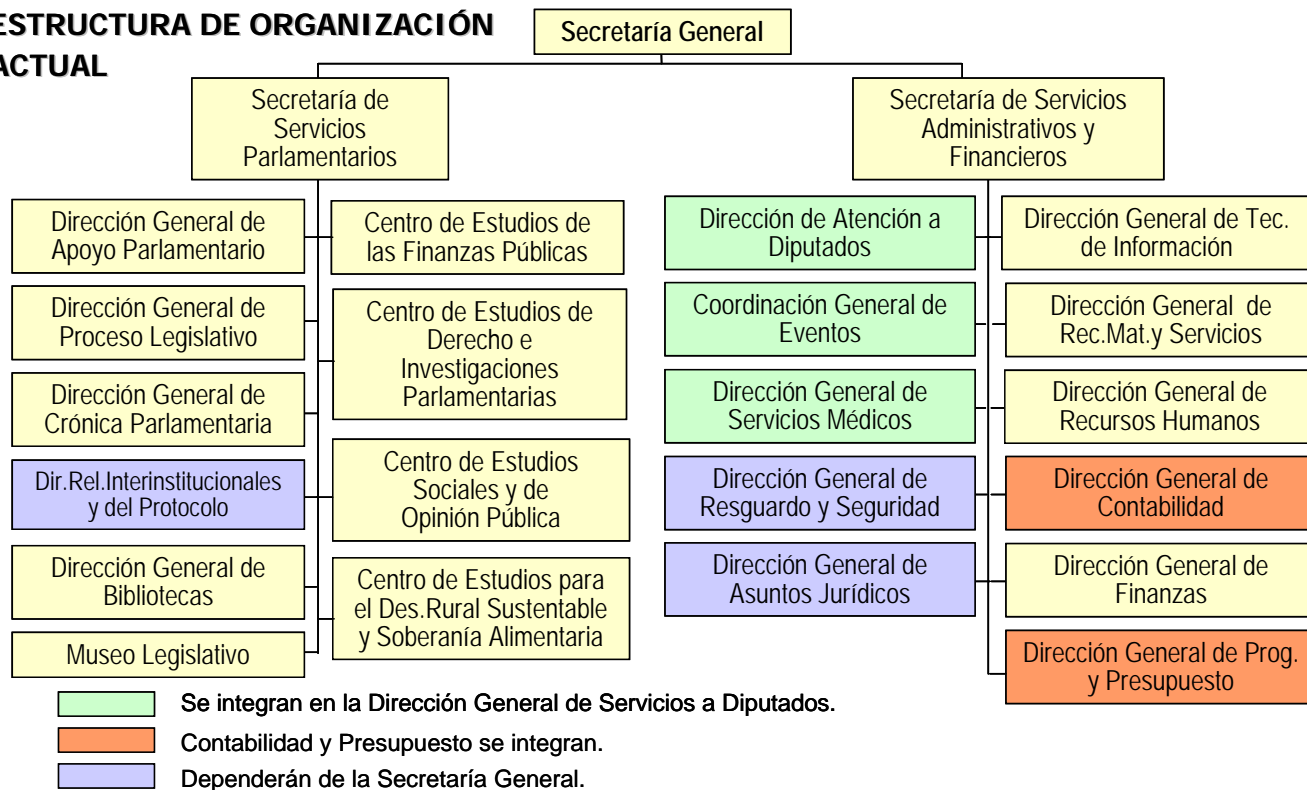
ESTRUCTURA DE ORGANIZACIÓN ACTUAL

Secretaría General

Secretaría de Servicios Parlamentarios

Secretaría de Servicios Administrativos y Financieros

Dirección General de Apoyo Parlamentario

Dirección General de Proceso Legislativo

Dirección General de Crónica Parlamentaria

Dir.Rel.Interinstitucionales y del Protocolo

Dirección General de Bibliotecas

Museo Legislativo

Centro de Estudios de las Finanzas Públicas

Centro de Estudios de Derecho e Investigaciones Parlamentarias

Centro de Estudios Sociales y de Opinión Pública

Centro de Estudios para el Des.Rural Sustentable y Soberanía Alimentaria

Dirección de Atención a Diputados

Coordinación General de Eventos

Dirección General de Servicios Médicos

Dirección General de Resguardo y Seguridad

Dirección General de Asuntos Jurídicos

Dirección General de Tec. de Información

Dirección General de Rec.Mat.y Servicios

Dirección General de Recursos Humanos

Dirección General de Contabilidad

Dirección General de Finanzas

Dirección General de Prog. y Presupuesto

Se integran en la Dirección General de Servicios a Diputados.

Contabilidad y Presupuesto se integran.

Dependerán de la Secretaría General.